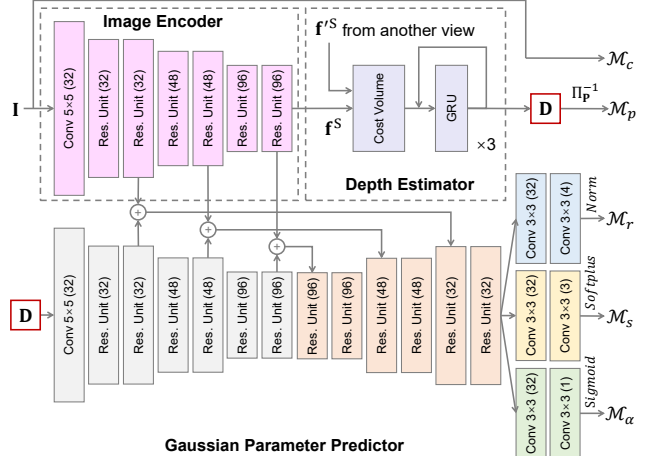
Image Encoder

$\mathbf{I}$

Conv 5×5 (32)

Res. Unit (32)

Res. Unit (32)

Res. Unit (48)

Res. Unit (48)

Res. Unit (96)

Res. Unit (96)

$\mathbf{f}'^{S}$ from another view

$\mathbf{f}^{S}$

Cost Volume

GRU

×3

Depth Estimator

$\mathcal{M}_c$

$\Pi_{\mathbf{P}}^{-1}$

D

$\mathcal{M}_p$

D

Conv 5×5 (32)

Res. Unit (32)

Res. Unit (32)

Res. Unit (48)

Res. Unit (48)

Res. Unit (96)

Res. Unit (96)

Res. Unit (96)

Res. Unit (96)

Res. Unit (48)

Res. Unit (48)

Res. Unit (32)

Res. Unit (32)

Conv 3×3 (32)

Conv 3×3 (4)

$Norm$

$\mathcal{M}_r$

Conv 3×3 (32)

Conv 3×3 (3)

$Softplus$

$\mathcal{M}_s$

Conv 3×3 (32)

Conv 3×3 (1)

$Sigmoid$

$\mathcal{M}_\alpha$

Gaussian Parameter Predictor